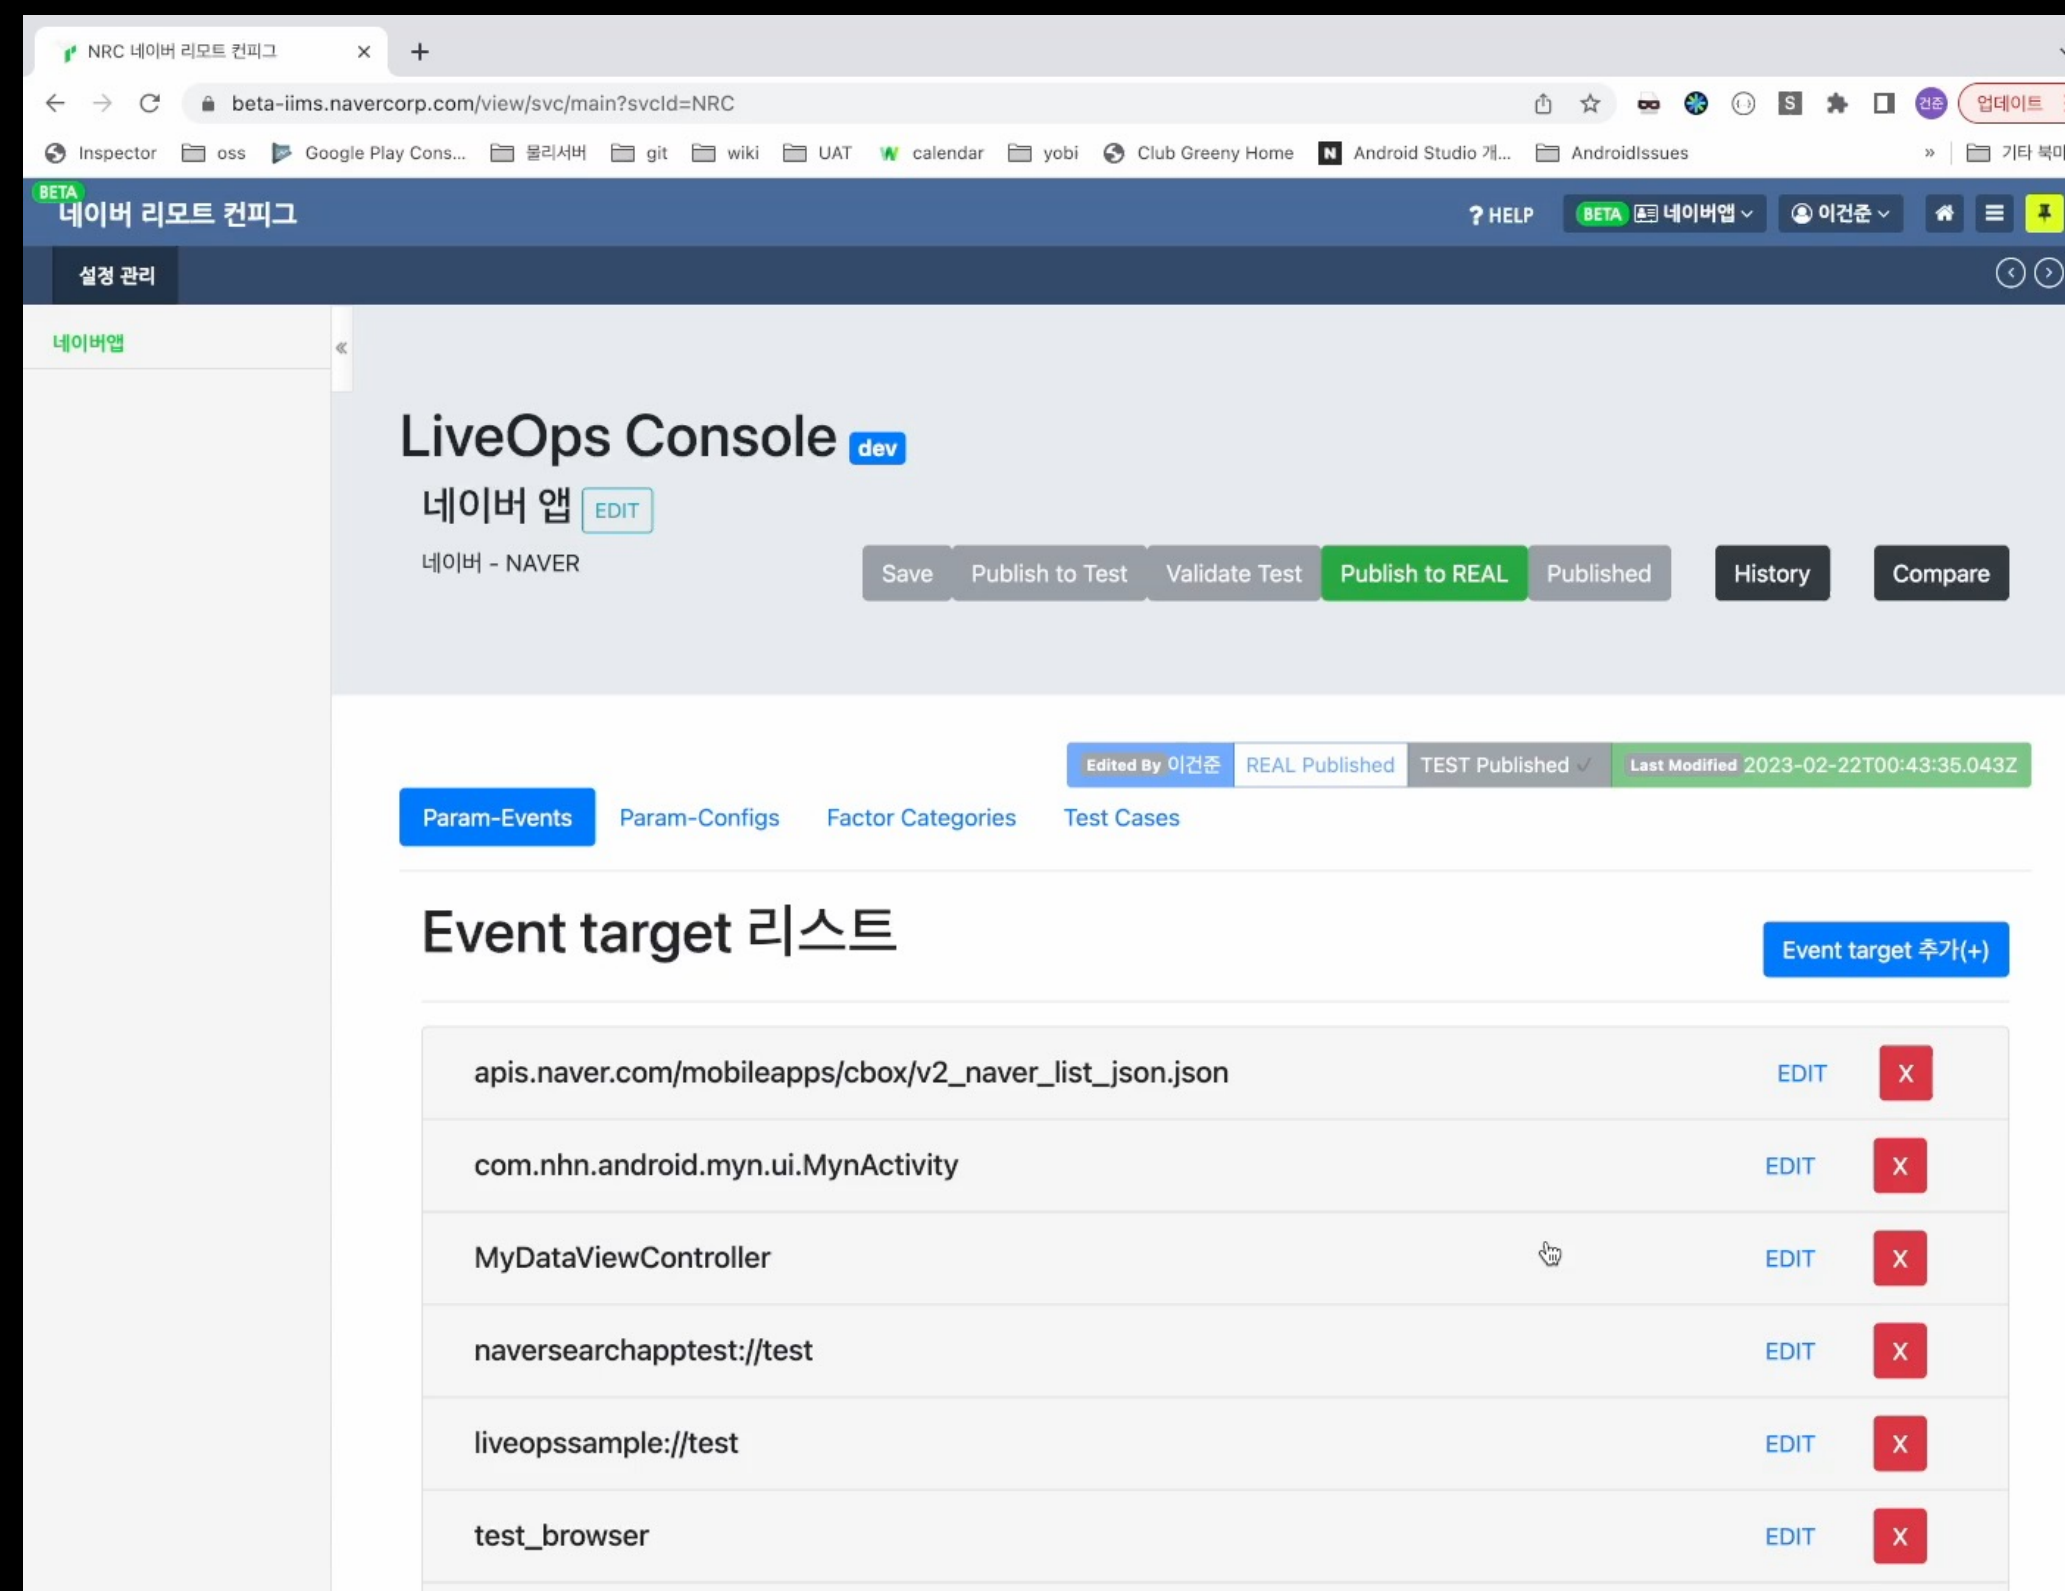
NRC 네이버 리모트 컨피그 ×
+

beta-iims.navercorp.com/view/svc/main?svcId=NRC

건준 업데이트

Inspector oss Google Play Cons... 물리서버 git wiki UAT calendar yobi Club Greeny Home Android Studio 개... AndroidIssues » 기타 북마

BETA
네이버 리모트 컨피그

? HELP BETA 네이버앱 이건준

설정 관리

네이버앱

LiveOps Console dev

네이버 앱 EDIT

네이버 - NAVER

Save Publish to Test Validate Test Publish to REAL Published History Compare

Edited By 이건준 REAL Published TEST Published ✓ Last Modified 2023-02-22T00:43:35.043Z

Param-Events Param-Configs Factor Categories Test Cases

Event target 리스트

Event target 추가(+)

apis.naver.com/mobileapps/cbox/v2_naver_list_json.json EDIT X

com.nhn.android.myn.ui.MynActivity EDIT X

MyDataViewController EDIT X

naversearchapptest://test EDIT X

liveopssample://test EDIT X

test_browser EDIT X